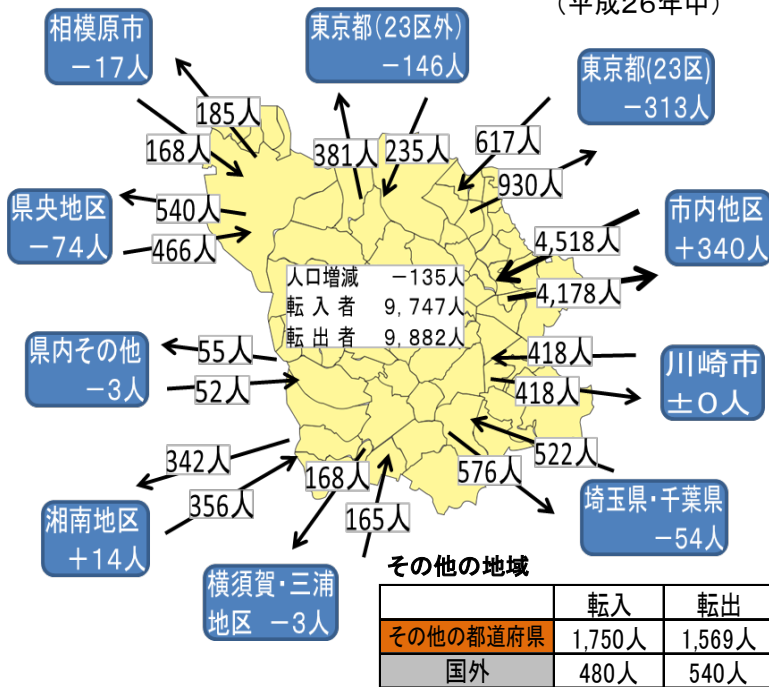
（平成26年中）

相模原市
−17人

東京都(23区外)
−146人

東京都(23区)
−313人

185人
168人
381人
235人
617人
930人

県央地区
−74人

540人
466人

市内他区
+340人

4,518人
4,178人

人口増減　−135人
転入者　9,747人
転出者　9,882人

県内その他
−3人

55人
52人

418人
418人

川崎市
±0人

342人
356人
168人
165人
576人
522人

湘南地区
+14人

横須賀・三浦地区　−3人

埼玉県・千葉県
−54人

その他の地域

| | 転入 | 転出 |
|---|---|---|
| その他の都道府県 | 1,750人 | 1,569人 |
| 国外 | 480人 | 540人 |